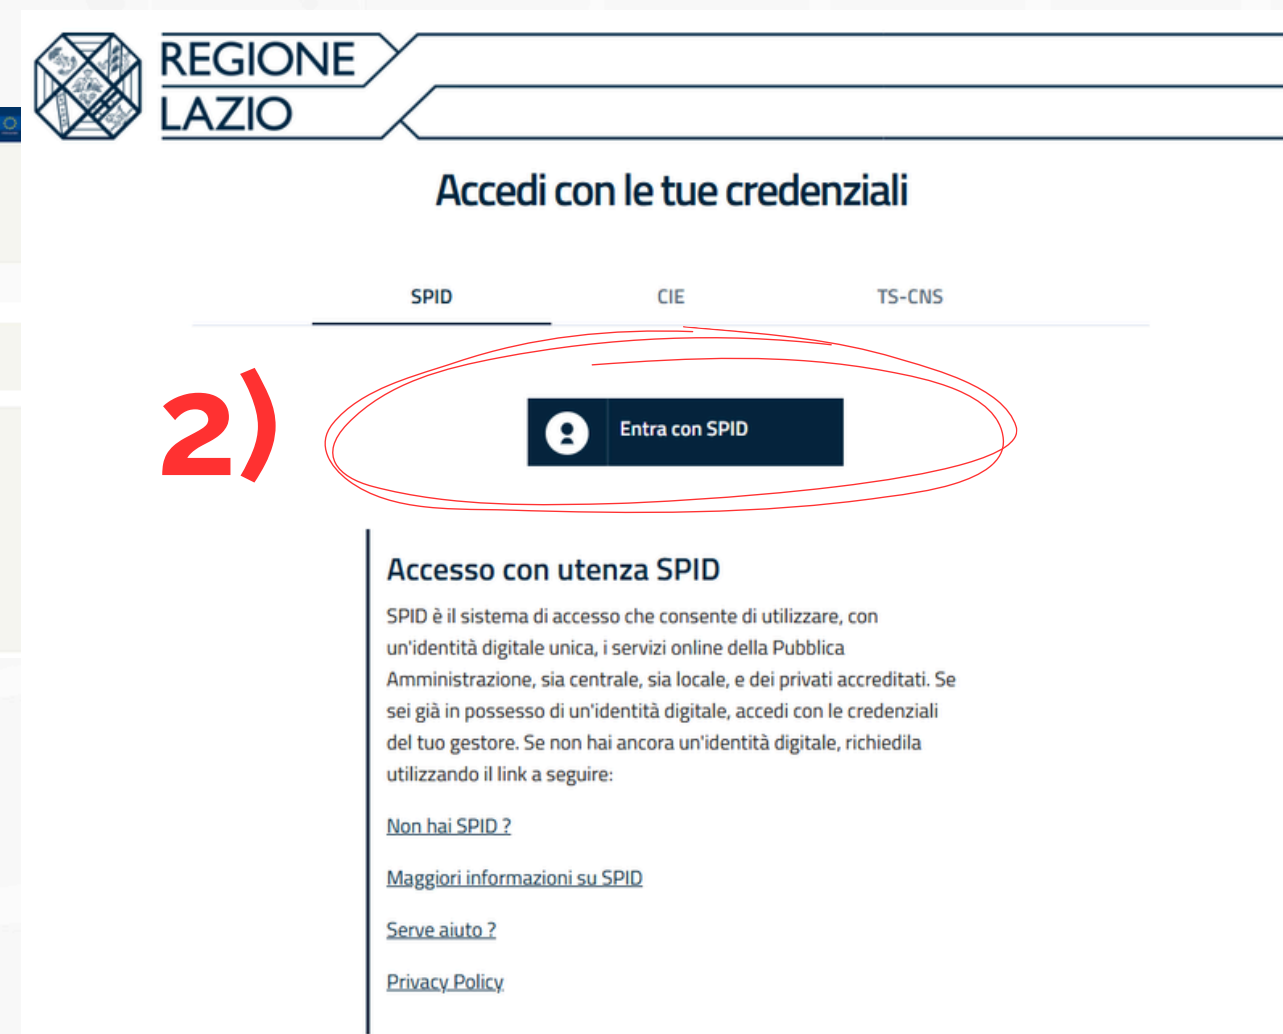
REGIONE LAZIO

Accedi con le tue credenziali

SPID

CIE

TS-CNS

2)

Entra con SPID

Accesso con utenza SPID

SPID è il sistema di accesso che consente di utilizzare, con un'identità digitale unica, i servizi online della Pubblica Amministrazione, sia centrale, sia locale, e dei privati accreditati. Se sei già in possesso di un'identità digitale, accedi con le credenziali del tuo gestore. Se non hai ancora un'identità digitale, richiedila utilizzando il link a seguire:

Non hai SPID ?

Maggiori informazioni su SPID

Serve aiuto ?

Privacy Policy